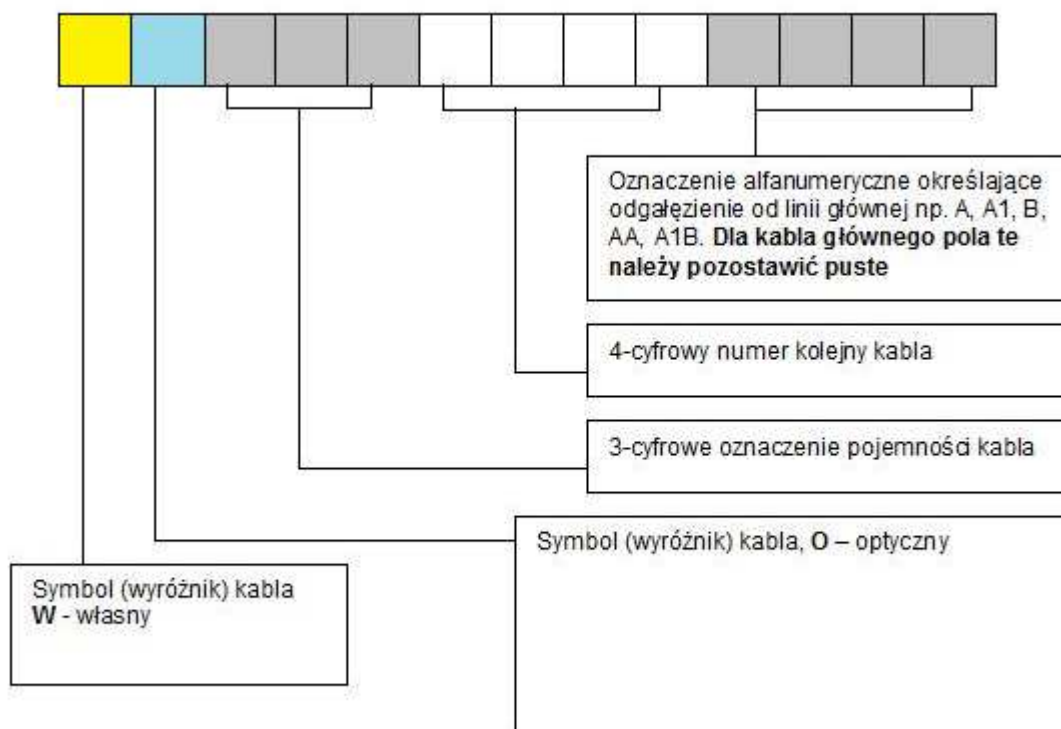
Oznaczenie alfanumeryczne określające odgałęzienie od linii głównej np. A, A1, B, AA, A1B. **Dla kabla głównego pola te należy pozostawić puste**

4-cyfrowy numer kolejny kabla

3-cyfrowe oznaczenie pojemności kabla

Symbol (wyróżnik) kabla, **O** – optyczny

Symbol (wyróżnik) kabla **W** - własny